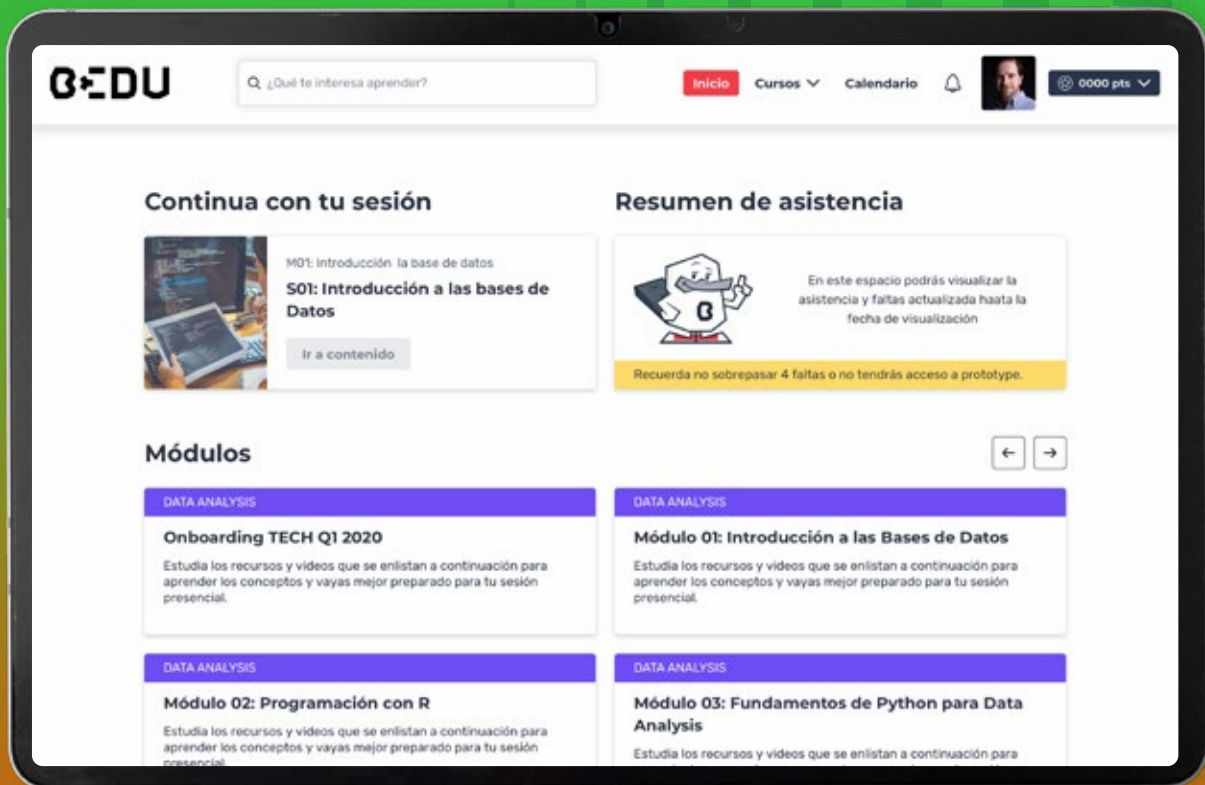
B:EDU

¿Qué te interesa aprender?

Inicio Cursos Calendario

0000 pts

Continua con tu sesión

M01: Introducción la base de datos

S01: Introducción a las bases de Datos

Ir a contenido

Resumen de asistencia

En este espacio podrás visualizar la asistencia y faltas actualizada haata la fecha de visualización

Recuerda no sobrepasar 4 faltas o no tendrás acceso a prototype.

Módulos

DATA ANALYSIS

Onboarding TECH Q1 2020

Estudia los recursos y videos que se enlistan a continuación para aprender los conceptos y vayas mejor preparado para tu sesión presencial.

DATA ANALYSIS

Módulo 01: Introducción a las Bases de Datos

Estudia los recursos y videos que se enlistan a continuación para aprender los conceptos y vayas mejor preparado para tu sesión presencial.

DATA ANALYSIS

Módulo 02: Programación con R

Estudia los recursos y videos que se enlistan a continuación para aprender los conceptos y vayas mejor preparado para tu sesión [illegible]

DATA ANALYSIS

Módulo 03: Fundamentos de Python para Data Analysis

Estudia los recursos y videos que se enlistan a continuación para